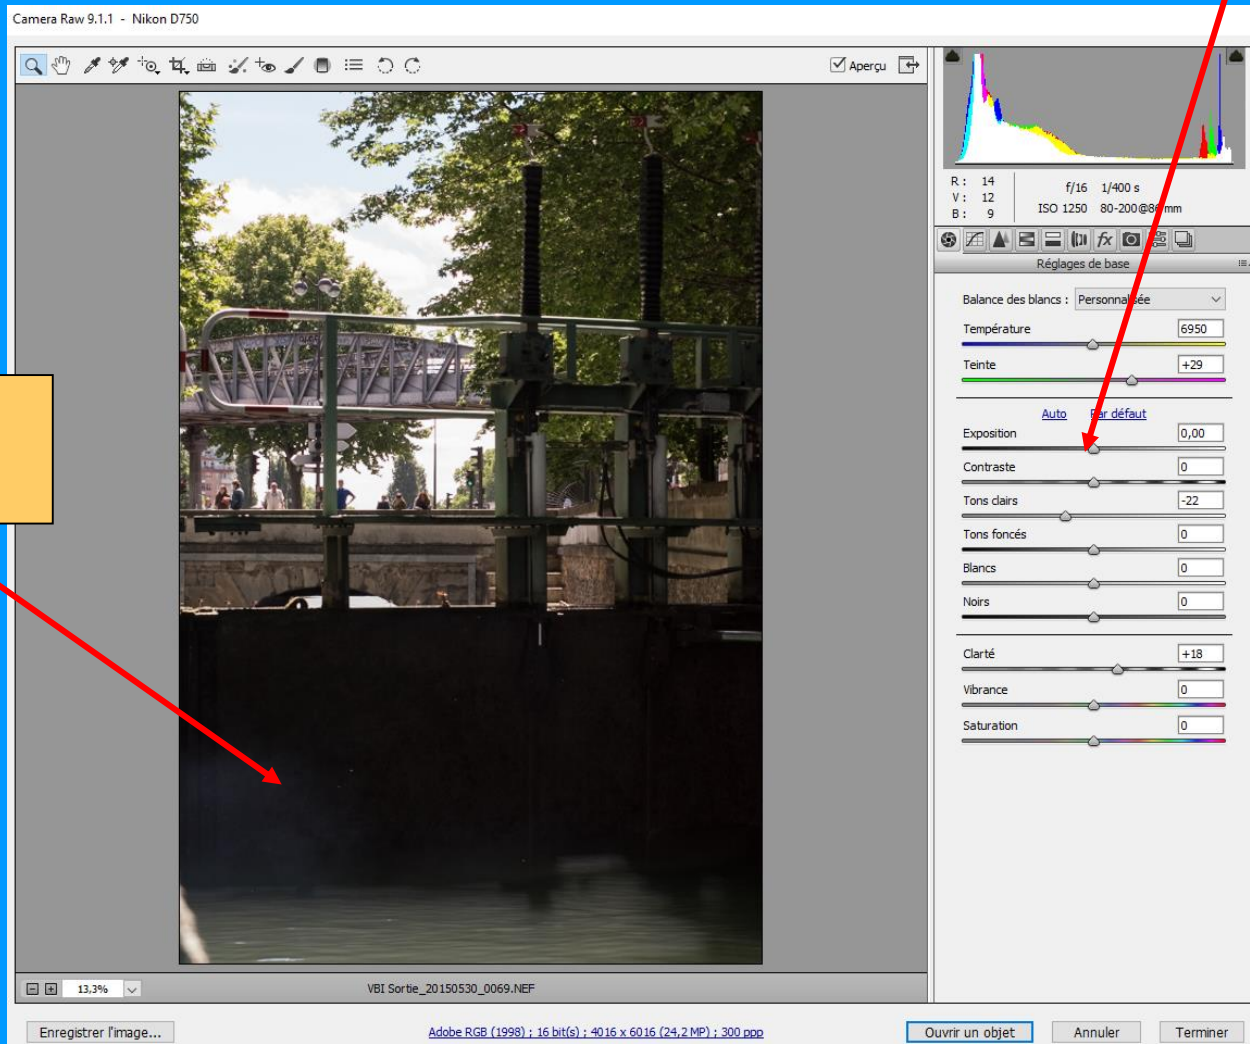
Camera Raw 9.1.1 - Nikon D750

Aperçu

R : 14
V : 12
B : 9

f/16 1/400 s
ISO 1250 80-200@8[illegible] mm

Réglages de base

Balance des blancs : Personnal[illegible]ée

Température 6950

Teinte +29

Auto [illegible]ar défaut

Exposition 0,00

Contraste 0

Tons clairs -22

Tons foncés 0

Blancs 0

Noirs 0

Clarté +18

Vibrance 0

Saturation 0

13,3%

VBI Sortie_20150530_0069.NEF

Enregistrer l'image...

Adobe RGB (1998) ; 16 bit(s) ; 4016 x 6016 (24,2 MP) ; 300 ppp

Ouvrir un objet

Annuler

Terminer